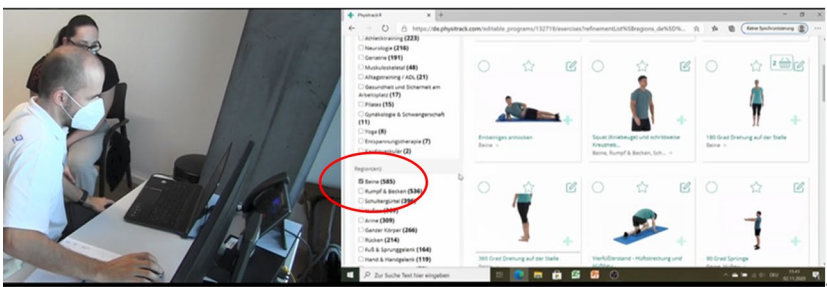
Physitrack

https://de.physitrack.com/editable_programs/132718/exercises?refinementList%5Bregions_de%5D%...

Keine Synchronisierung

Athletiktraining (223)
Neurologie (216)
Geriatrie (191)
Muskuloskeletal (48)
Alltagstraining / ADL (21)
Gesundheit und Sicherheit am Arbeitsplatz (17)
Pilates (15)
Gynäkologie & Schwangerschaft (11)
Yoga (8)
Entspannungstherapie (7)
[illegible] (2)

Regionen

Beine (585)
Rumpf & Becken (536)
Schultergürtel (390)
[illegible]
Arme (309)
Ganzer Körper (266)
Rücken (214)
Fuß & Sprunggelenk (164)
Hand & Handgelenk (119)

Einbeiniges anrocken
Beine

Squat (Kniebeuge) und schrittweise Kreuzheb...
Beine, Rumpf & Becken, Sch...

180 Grad Drehung auf der Stelle
Beine

360 Grad Drehung auf der Stelle
Beine

Vierfüßlerstand - Hüftstreckung und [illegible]

90 Grad Sprünge
Beine

Zur Suche Text hier eingeben

15:41
02.11.2020